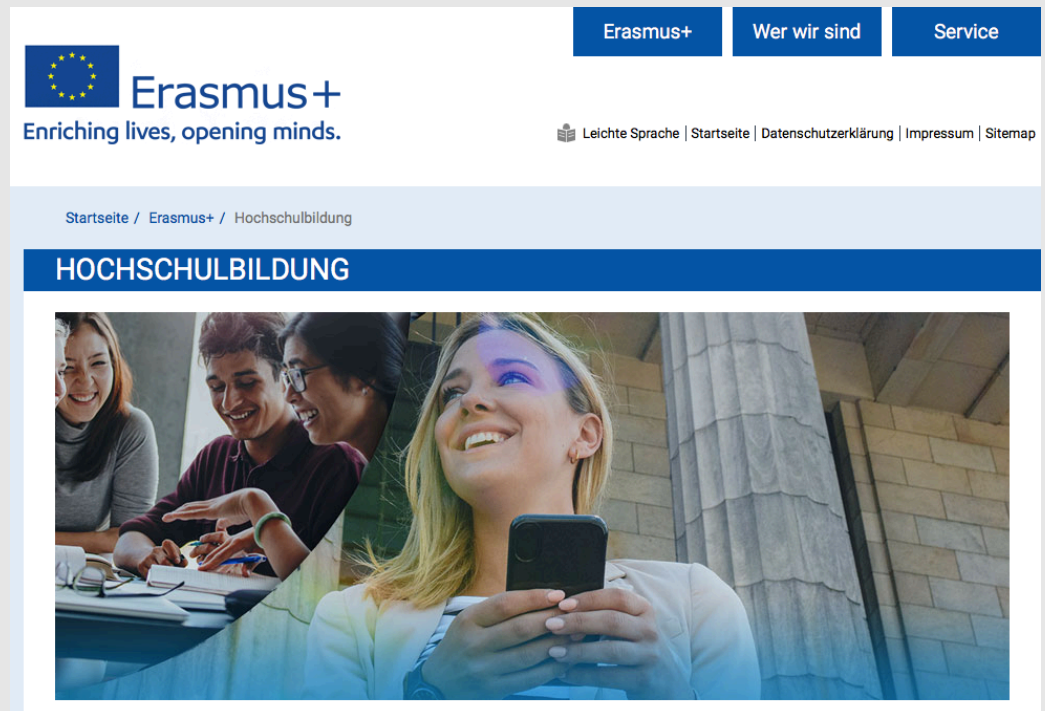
Erasmus+ | Wer wir sind | Service

Erasmus+
Enriching lives, opening minds.

Leichte Sprache | Startseite | Datenschutzerklärung | Impressum | Sitemap

Startseite / Erasmus+ / Hochschulbildung

HOCHSCHULBILDUNG